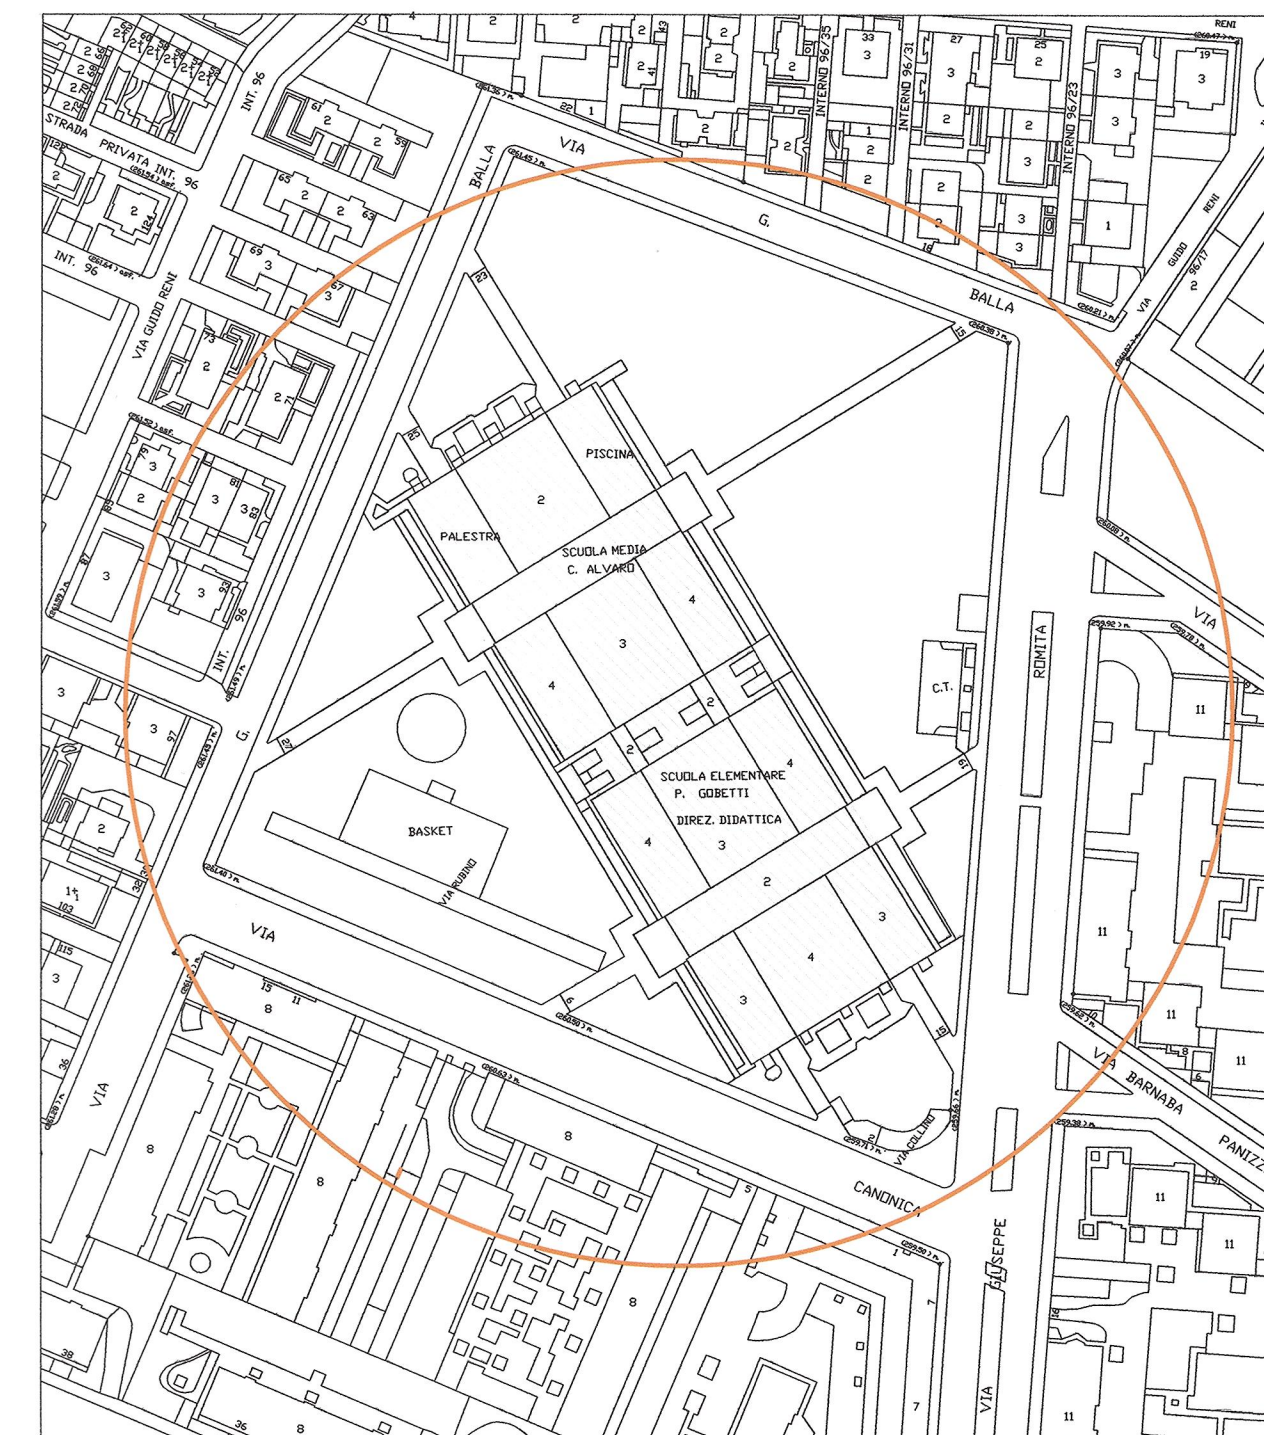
VIA G. BALLA

STRADA PRIVATA INT. 96

INT. 96

VIA GUIDO RENI

INTERNO 96/35

INTERNO 96/31

INTERNO 96/23

VIA GUIDO RENI 96/17

PISCINA

PALESTRA

SCUOLA MEDIA C. ALVARO

SCUOLA ELEMENTARE P. GOBETTI

DIREZ. DIDATTICA

BASKET

VIA RUBINO

C.T.

VIA G.

ROMITA

VIA BARNABA PANIZZ

VIA CANONICA

VIA COLLINO

VIA GIUSEPPE

VIA

2 2 2 43 41 2 2 2 2 33 3 27 3 25 2 19 3 3 3 22 1 2 1 2 2 2 2 3 2 3 3 3 1 18

61 2 59 2 65 2 63 2 69 3 67 3 73 2 2 71 79 3 2 81 3 3 83 87 3 93 3 96

3 3 97 2 1 103 115 3 36

23 25 2 4 3 4 2 2 4 4 3 2 3 4 3 27 19 15 6 15 11 8 8 8 8 8 5 7 7 38 36 8 11 11 11 11 11 11 11 8 6 10 I